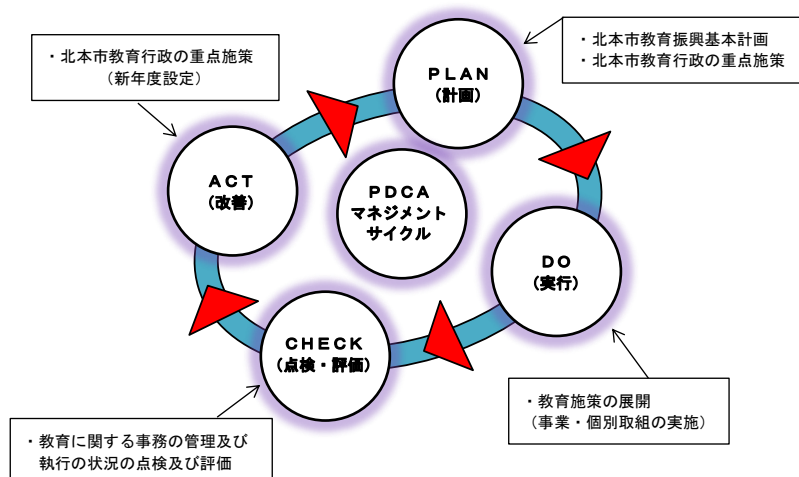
・北本市教育行政の重点施策
（新年度設定）

・北本市教育振興基本計画
・北本市教育行政の重点施策

PLAN
（計画）

ACT
（改善）

PDCA
マネジメント
サイクル

DO
（実行）

CHECK
（点検・評価）

・教育施策の展開
（事業・個別取組の実施）

・教育に関する事務の管理及び執行の状況の点検及び評価